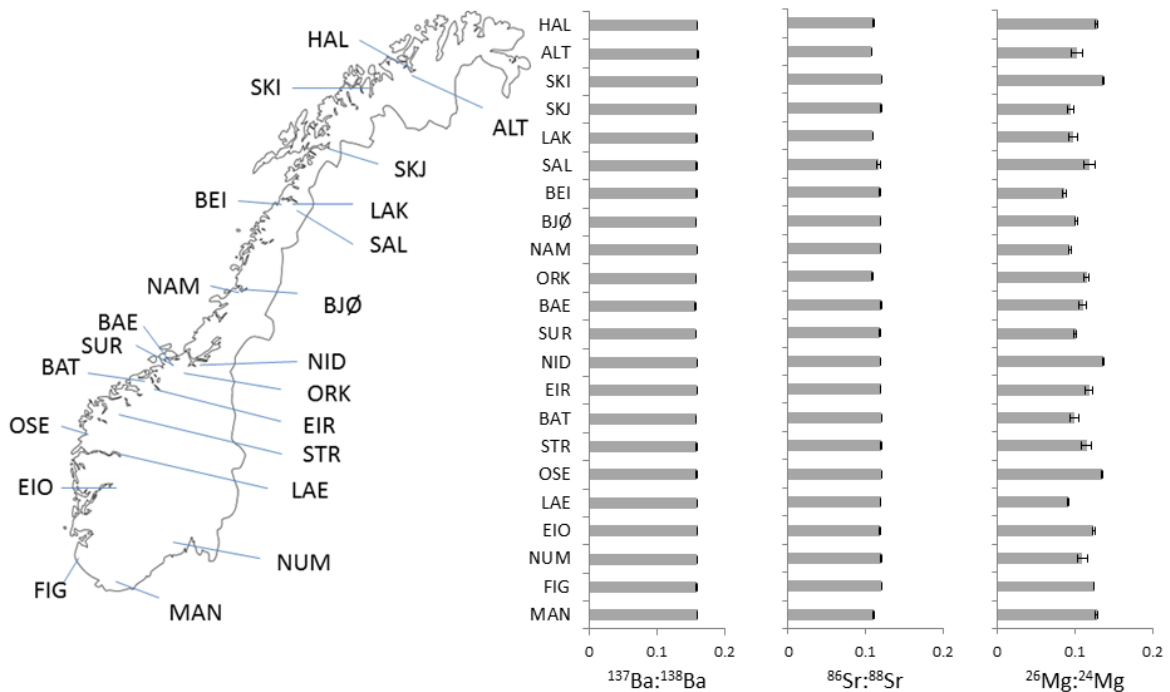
HAL
SKI
ALT
SKJ
BEI
LAK
SAL
NAM
BJØ
BAE
SUR
NID
BAT
ORK
EIR
OSE
STR
LAE
EIO
NUM
FIG
MAN

HAL
ALT
SKI
SKJ
LAK
SAL
BEI
BJØ
NAM
ORK
BAE
SUR
NID
EIR
BAT
STR
OSE
LAE
EIO
NUM
FIG
MAN

0
0.1
0.2
$^{137}Ba$:$^{138}Ba$

0
0.1
0.2
$^{86}Sr$:$^{88}Sr$

0
0.1
0.2
$^{26}Mg$:$^{24}Mg$